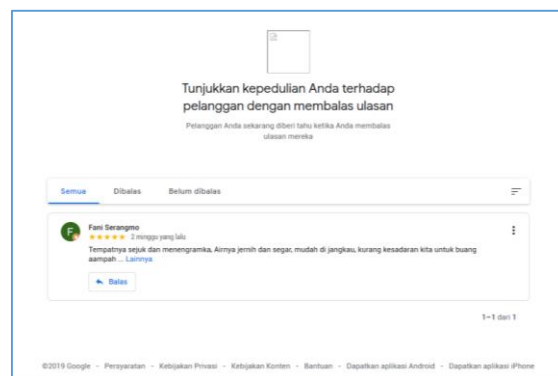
Tunjukkan kepedulian Anda terhadap pelanggan dengan membalas ulasan

Pelanggan Anda sekarang diberi tahu ketika Anda membalas ulasan mereka

Semua Dibalas Belum dibalas

F

Fani Serangmo

★★★★★ 3 minggu yang lalu

Tempatnya sejuk dan menengramka, Airnya jernih dan segar, mudah di jangkau, kurang kesadaran kita untuk buang aampah ... Lainnya

Balas

1–1 dari 1

©2019 Google · Persyaratan · Kebijakan Privasi · Kebijakan Konten · Bantuan · Dapatkan aplikasi Android · Dapatkan aplikasi iPhone